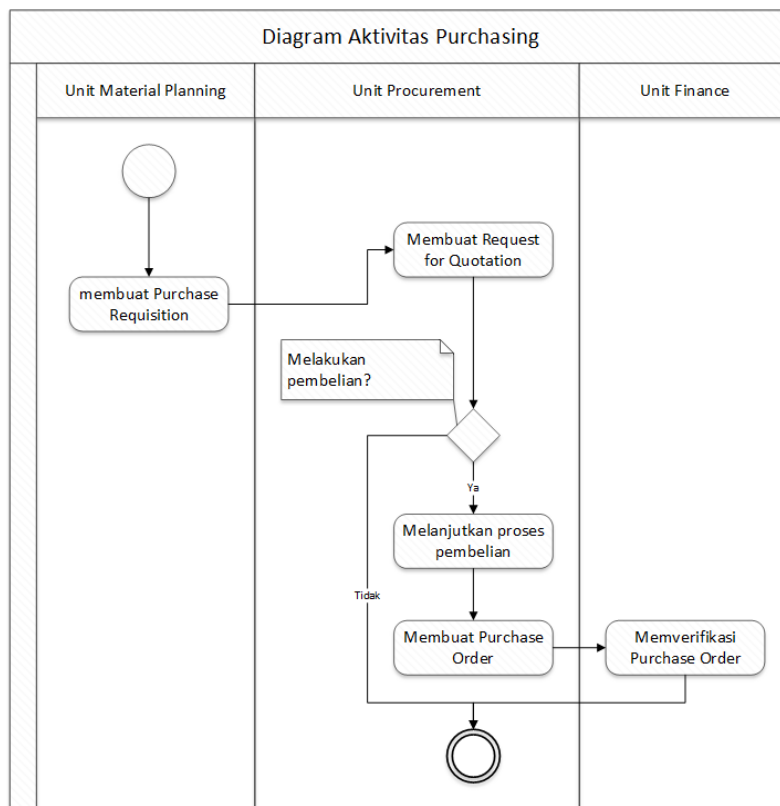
Diagram Aktivitas Purchasing

Unit Material Planning

Unit Procurement

Unit Finance

membuat Purchase Requisition

Membuat Request for Quotation

Melakukan pembelian?

Ya

Tidak

Melanjutkan proses pembelian

Membuat Purchase Order

Memverifikasi Purchase Order